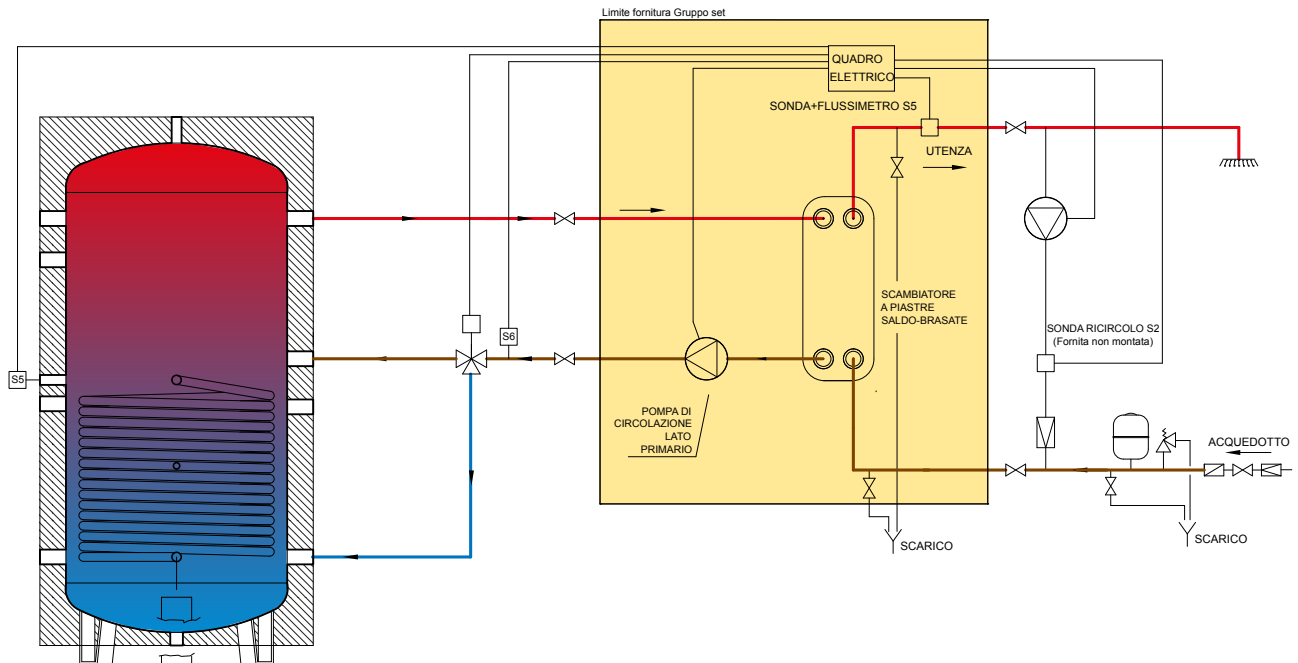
Limite fornitura Gruppo set

QUADRO ELETTRICO

SONDA+FLUSSIMETRO S5

UTENZA

SCAMBIATORE A PIASTRE SALDO-BRASATE

SONDA RICIRCOLO S2 (Fornita non montata)

S6

S5

POMPA DI CIRCOLAZIONE LATO PRIMARIO

ACQUEDOTTO

SCARICO

SCARICO